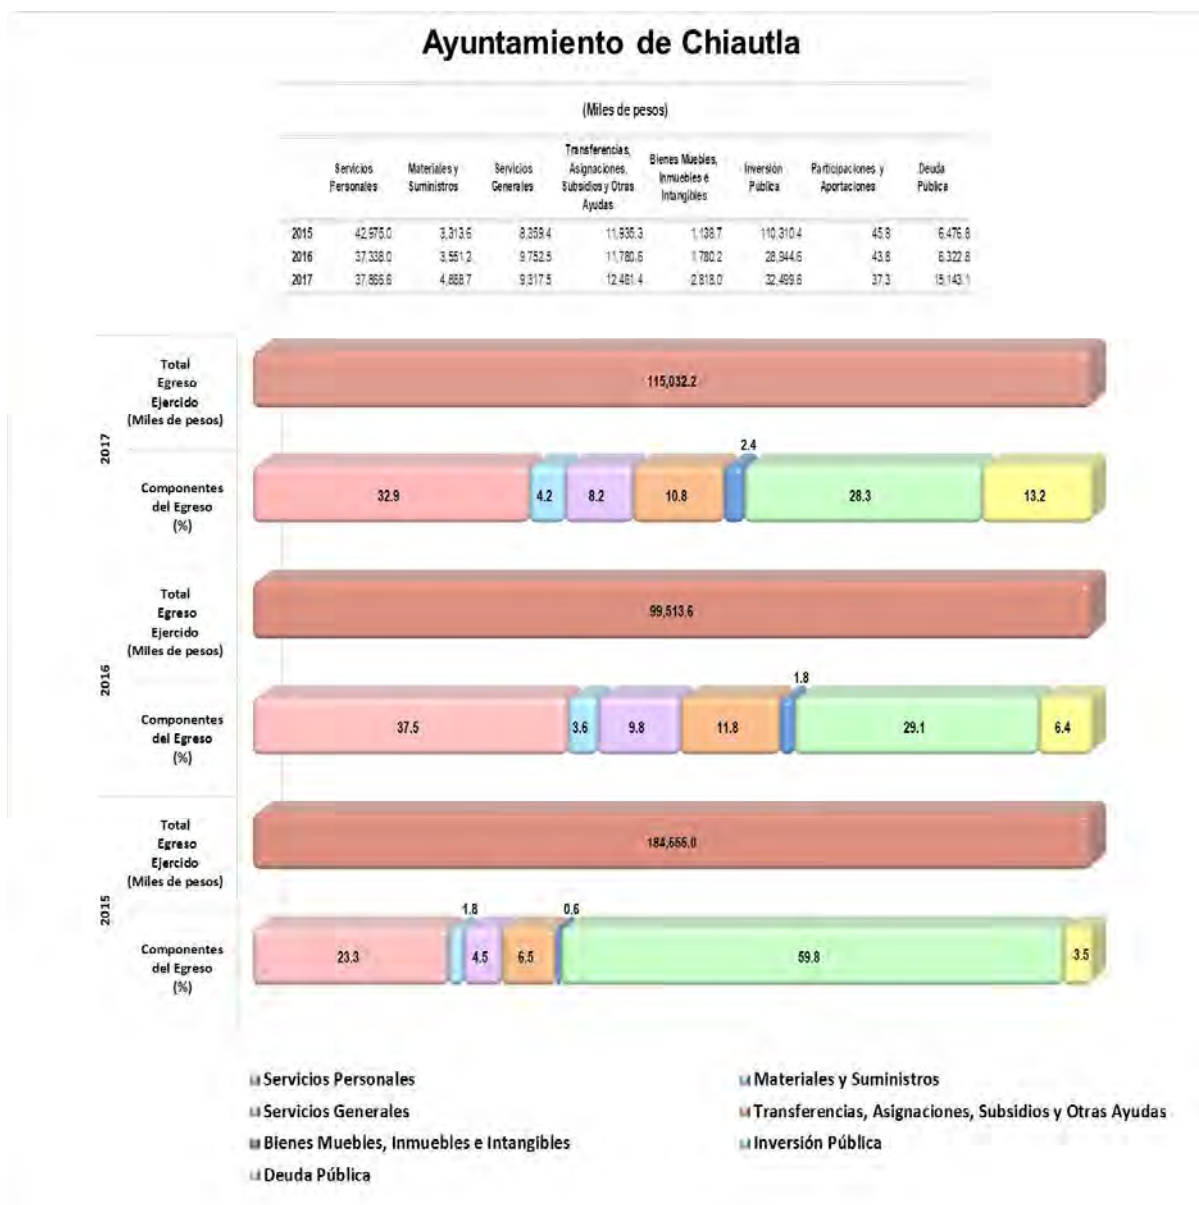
Ayuntamiento de Chiautla

(Miles de pesos)

| | Servicios Personales | Materiales y Suministros | Servicios Generales | Transferencias, Asignaciones, Subsidios y Otras Ayudas | Bienes Muebles, Inmuebles e Intangibles | Inversión Pública | Participaciones y Aportaciones | Deuda Pública |
|---|---|---|---|---|---|---|---|---|
| 2015 | 42,975.0 | 3,313.6 | 8,359.4 | 11,935.3 | 1,138.7 | 110,310.4 | 45.8 | 6,476.8 |
| 2016 | 37,338.0 | 3,551.2 | 9,752.5 | 11,780.6 | 1,780.2 | 28,944.6 | 43.8 | 6,322.8 |
| 2017 | 37,866.6 | 4,868.7 | 9,317.5 | 12,461.4 | 2,818.0 | 32,499.6 | 37.3 | 15,143.1 |

2017
Total Egreso Ejercido (Miles de pesos)
115,032.2
Componentes del Egreso (%)
32.9 4.2 8.2 10.8 2.4 28.3 13.2

2016
Total Egreso Ejercido (Miles de pesos)
99,513.6
Componentes del Egreso (%)
37.5 3.6 9.8 11.8 1.8 29.1 6.4

2015
Total Egreso Ejercido (Miles de pesos)
184,555.0
Componentes del Egreso (%)
23.3 1.8 4.5 6.5 0.6 59.8 3.5

Servicios Personales
Materiales y Suministros
Servicios Generales
Transferencias, Asignaciones, Subsidios y Otras Ayudas
Bienes Muebles, Inmuebles e Intangibles
Inversión Pública
Deuda Pública